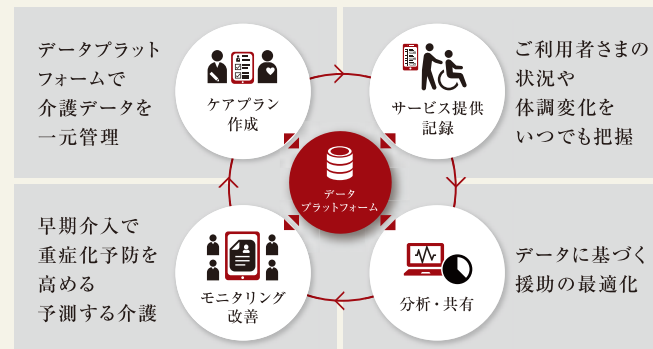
データプラットフォームで介護データを一元管理

ケアプラン作成

サービス提供記録

ご利用者さまの状況や体調変化をいつでも把握

データプラットフォーム

早期介入で重症化予防を高める予測する介護

モニタリング改善

分析・共有

データに基づく援助の最適化